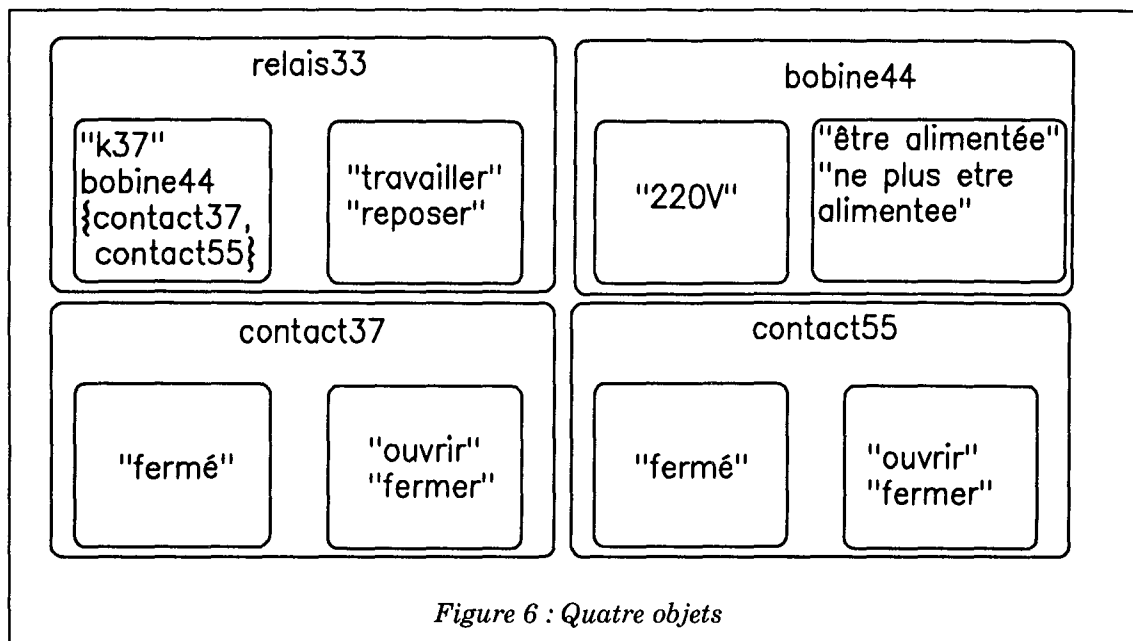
relais33

"k37"
bobine44
{contact37,
contact55}

"travailler"
"reposer"

bobine44

"220V"

"être alimentée"
"ne plus etre alimentee"

contact37

"fermé"

"ouvrir"
"fermer"

contact55

"fermé"

"ouvrir"
"fermer"

*Figure 6 : Quatre objets*